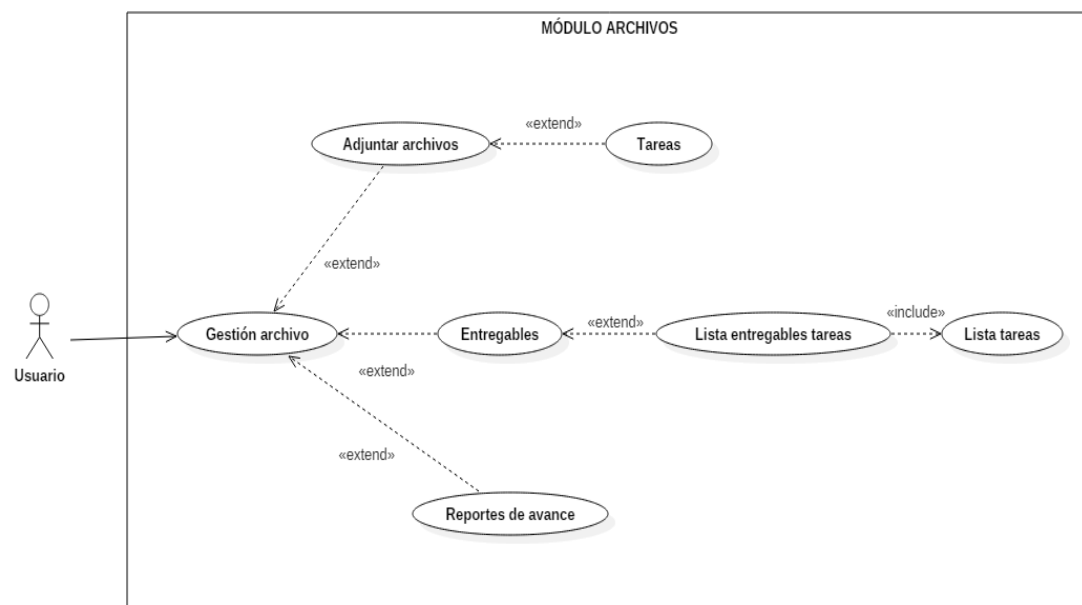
MÓDULO ARCHIVOS

Adjuntar archivos

«extend»

Tareas

«extend»

Usuario

Gestión archivo

«extend»

Entregables

«extend»

Lista entregables tareas

«include»

Lista tareas

«extend»

Reportes de avance